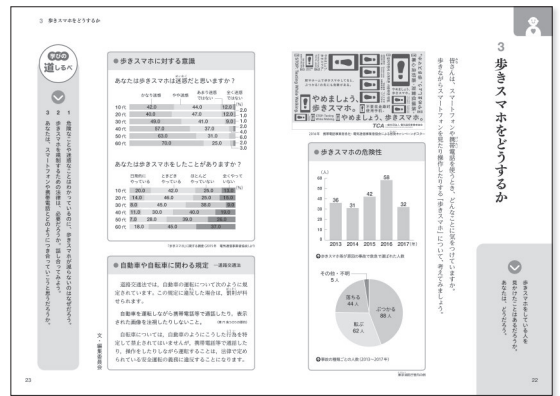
3 歩きスマホをどうするか

学びの道しるべ

1 危険なことや迷惑なことはやめるべきだ、と分かっているのに、歩きスマホがなくならないのはなぜだろう。

2 歩きスマホや自転車を運転しながらの法律は、必要だろうか。話し合ってみよう。

3 あなたは、スマートフォンや携帯電話とどのようにつきあっていこうと思うだろうか。

文・編集委員会

歩きスマホに対する意識

あなたは歩きスマホは迷惑だと思いますか?

かなり迷惑 / やや迷惑 / あまり迷惑ではない / 全く迷惑ではない

| | | | | | |
|---|---|---|---|---|---|
| 10代 | 42.0 | 44.0 | 10.0 | 2.0 | |
| 20代 | 40.5 | 47.0 | 12.0 | 1.0 | |
| 30代 | 49.0 | 41.0 | 9.0 | 1.0 | |
| 40代 | 57.0 | 37.0 | 4.0 | 2.0 | |
| 50代 | 63.0 | 31.0 | 6.0 | | |
| 60代 | 70.0 | 25.0 | 3.0 | 2.0 | |

あなたは歩きスマホをしたことがありますか?

日常的にやっている / ときどきやっている / ほとんどやっていない / 全くやっていない

| | | | | |
|---|---|---|---|---|
| 10代 | 20.0 | 42.0 | 25.0 | 13.0 |
| 20代 | 14.0 | 46.5 | 25.0 | 15.0 |
| 30代 | 9.0 | 45.0 | 31.0 | 15.0 |
| 40代 | 11.0 | 39.0 | 40.0 | 10.0 |
| 50代 | 7.0 | 39.0 | 39.0 | 15.0 |
| 60代 | 9.0 | 28.0 | 41.0 | 22.0 |

自動車や自転車に関わる規定 ―道路交通法

道路交通法では、自動車の運転について次のように規定されています。この規定に違反した場合は、罰則が科せられます。

自動車を運転しながら携帯電話で通話したり、表示された画像を注視したりしないこと。

自転車については、自動車のようにこうした行為を特定して禁止されてはいませんが、携帯電話等で通話したり、操作をしたりしながら運転することは、各都道府県で定められている安全運転の義務に違反することになります。

23

3
歩きスマホをどうするか

皆さんは、スマートフォンや携帯電話を使うとき、どんなことに気をつけていますか。歩きながらスマートフォンを見たり操作したりする「歩きスマホ」について、考えてみましょう。

やめましょう、歩きスマホ。

TCA

歩きスマホの危険性

(人)
| 2013 | 2014 | 2015 | 2016 | 2017(年) |
|---|---|---|---|---|
| 36 | 31 | 46 | 58 | 32 |

その他・不明 5人
歩いている 44人
ぶつかる 80人
転ぶ 62人

歩きスマホをして いる人を見かけたとき、あなたは、どう思うだろう。

22